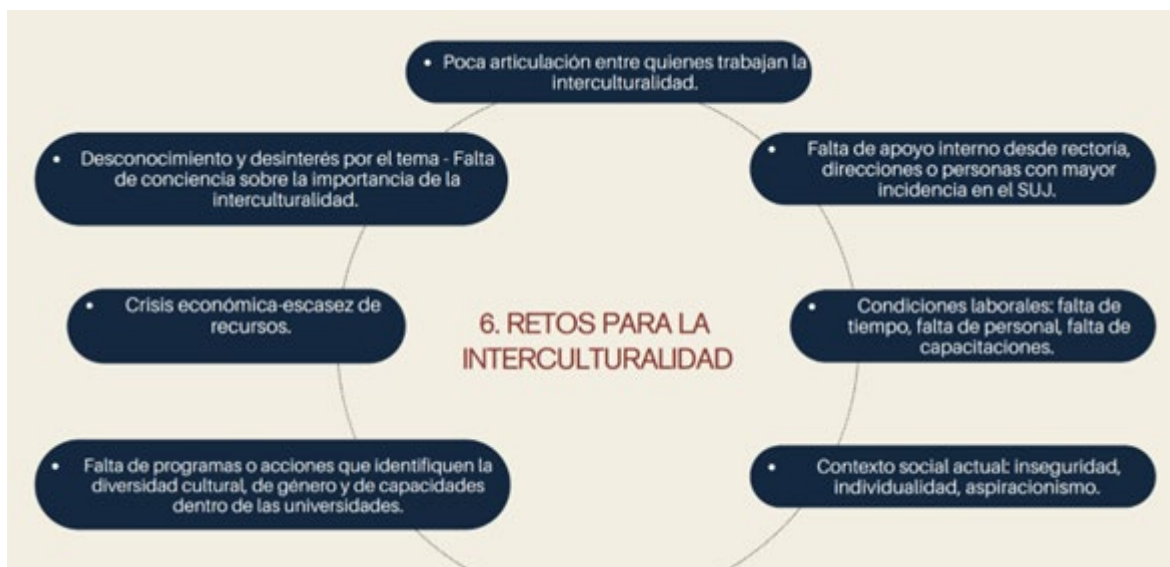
• Poca articulación entre quienes trabajan la interculturalidad.

• Desconocimiento y desinterés por el tema - Falta de conciencia sobre la importancia de la interculturalidad.

• Falta de apoyo interno desde rectoria, direcciones o personas con mayor incidencia en el SUJ.

• Crisis económica-escasez de recursos.

6. RETOS PARA LA INTERCULTURALIDAD

• Condiciones laborales: falta de tiempo, falta de personal, falta de capacitaciones.

• Falta de programas o acciones que identifiquen la diversidad cultural, de género y de capacidades dentro de las universidades.

• Contexto social actual: inseguridad, individualidad, aspiracionismo.